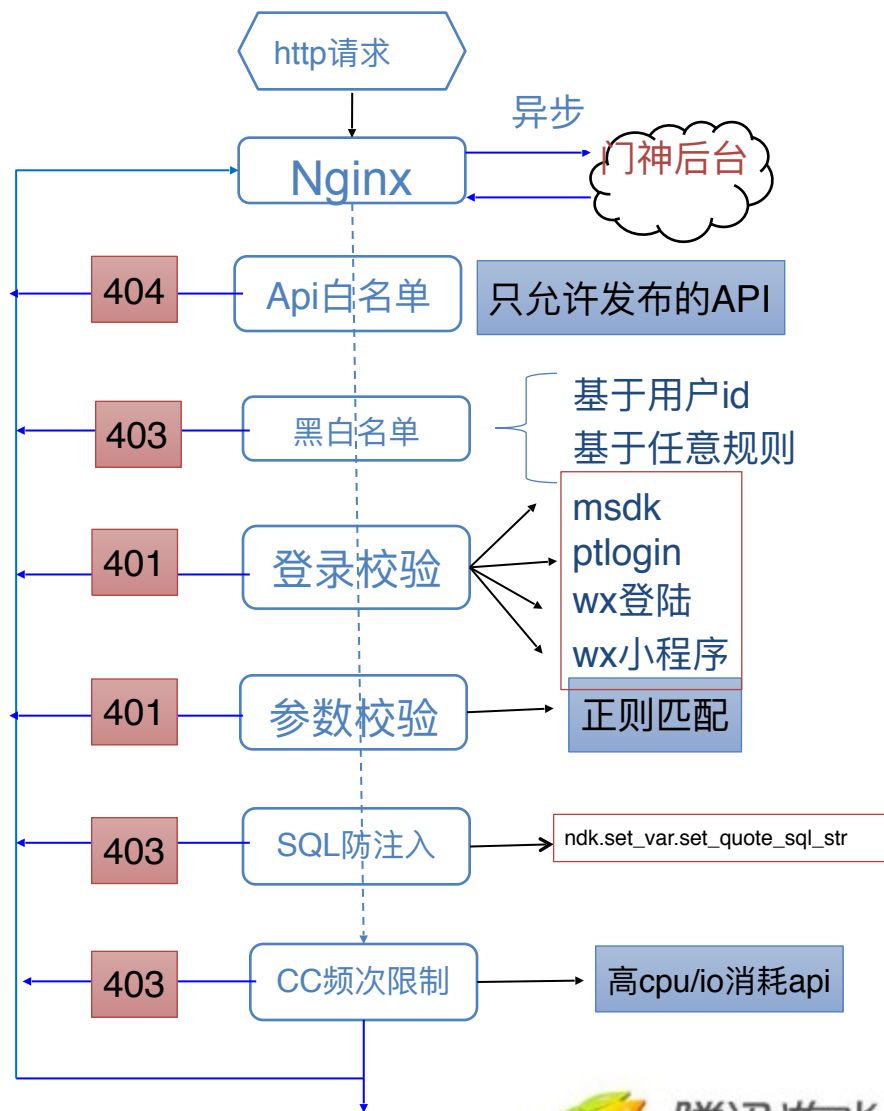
http请求

异步

Nginx

门神后台

404

Api白名单

只允许发布的API

403

黑白名单

基于用户id
基于任意规则

401

登录校验

msdk
ptlogin
wx登陆
wx小程序

401

参数校验

正则匹配

403

SQL防注入

ndk.set_var.set_quote_sql_str

403

CC频次限制

高cpu/io消耗api

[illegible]